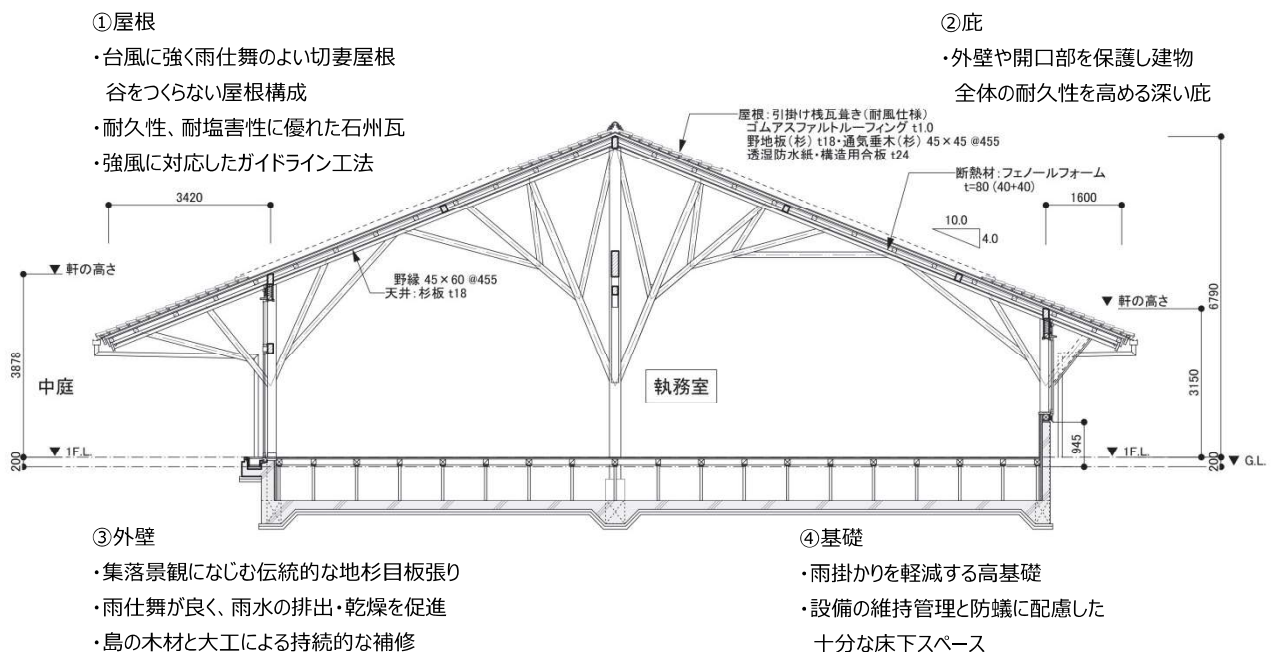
①屋根
・台風に強く雨仕舞のよい切妻屋根
谷をつくらない屋根構成
・耐久性、耐塩害性に優れた石州瓦
・強風に対応したガイドライン工法

②庇
・外壁や開口部を保護し建物
全体の耐久性を高める深い庇

屋根：引掛け桟瓦葺き（耐風仕様）
ゴムアスファルトルーフィング t1.0
野地板（杉）t18・通気垂木（杉）45×45 @455
透湿防水紙・構造用合板 t24

断熱材：フェノールフォーム
t=80（40+40）

3420

1600

10.0

4.0

▼ 軒の高さ

野縁 45×60 @455
天井：杉板 t18

▼ 軒の高さ

6790

3878

中庭

執務室

3150

945

200

▼ 1F.L.

▼ 1F.L.

200

▼ G.L.

③外壁
・集落景観になじむ伝統的な地杉目板張り
・雨仕舞が良く、雨水の排出・乾燥を促進
・島の木材と大工による持続的な補修

④基礎
・雨掛かりを軽減する高基礎
・設備の維持管理と防蟻に配慮した
十分な床下スペース